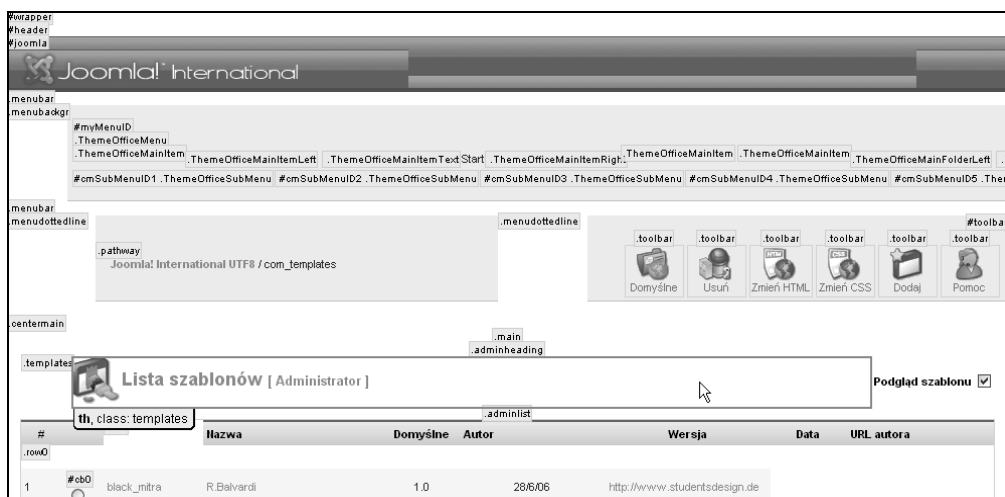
#wrapper
#header
#joomla

Joomla! International

.menubar
.menubackgr
#myMenuID
.ThemeOfficeMenu
.ThemeOfficeMainItem .ThemeOfficeMainItemLeft .ThemeOfficeMainItemText Start .ThemeOfficeMainItemRight .ThemeOfficeMainItem .ThemeOfficeMainItem .ThemeOfficeMainFolderLeft

#cmSubMenuID1 .ThemeOfficeSubMenu #cmSubMenuID2 .ThemeOfficeSubMenu #cmSubMenuID3 .ThemeOfficeSubMenu #cmSubMenuID4 .ThemeOfficeSubMenu #cmSubMenuID5 .The

.menubar
.menudottedline
.menudottedline
#toolba

.pathway
Joomla! International UTF8 / com_templates

.toolbar .toolbar .toolbar .toolbar .toolbar .toolbar
Domyślne Usuń Zmień HTML Zmień CSS Dodaj Pomoc

.centermain
.main
.adminheading
.templates
Lista szablonów [ Administrator ]
Podgląd szablonu
th, class: templates
.adminlist

| # | | Nazwa | Domyślne | Autor | Wersja | Data | URL autora |
|---|---|---|---|---|---|---|---|
| .row0 | | | | | | | |
| 1 | #cb0 | black_mitra | R.Balvardi | 1.0 | 28/6/06 | http://www.studentsdesign.de | |